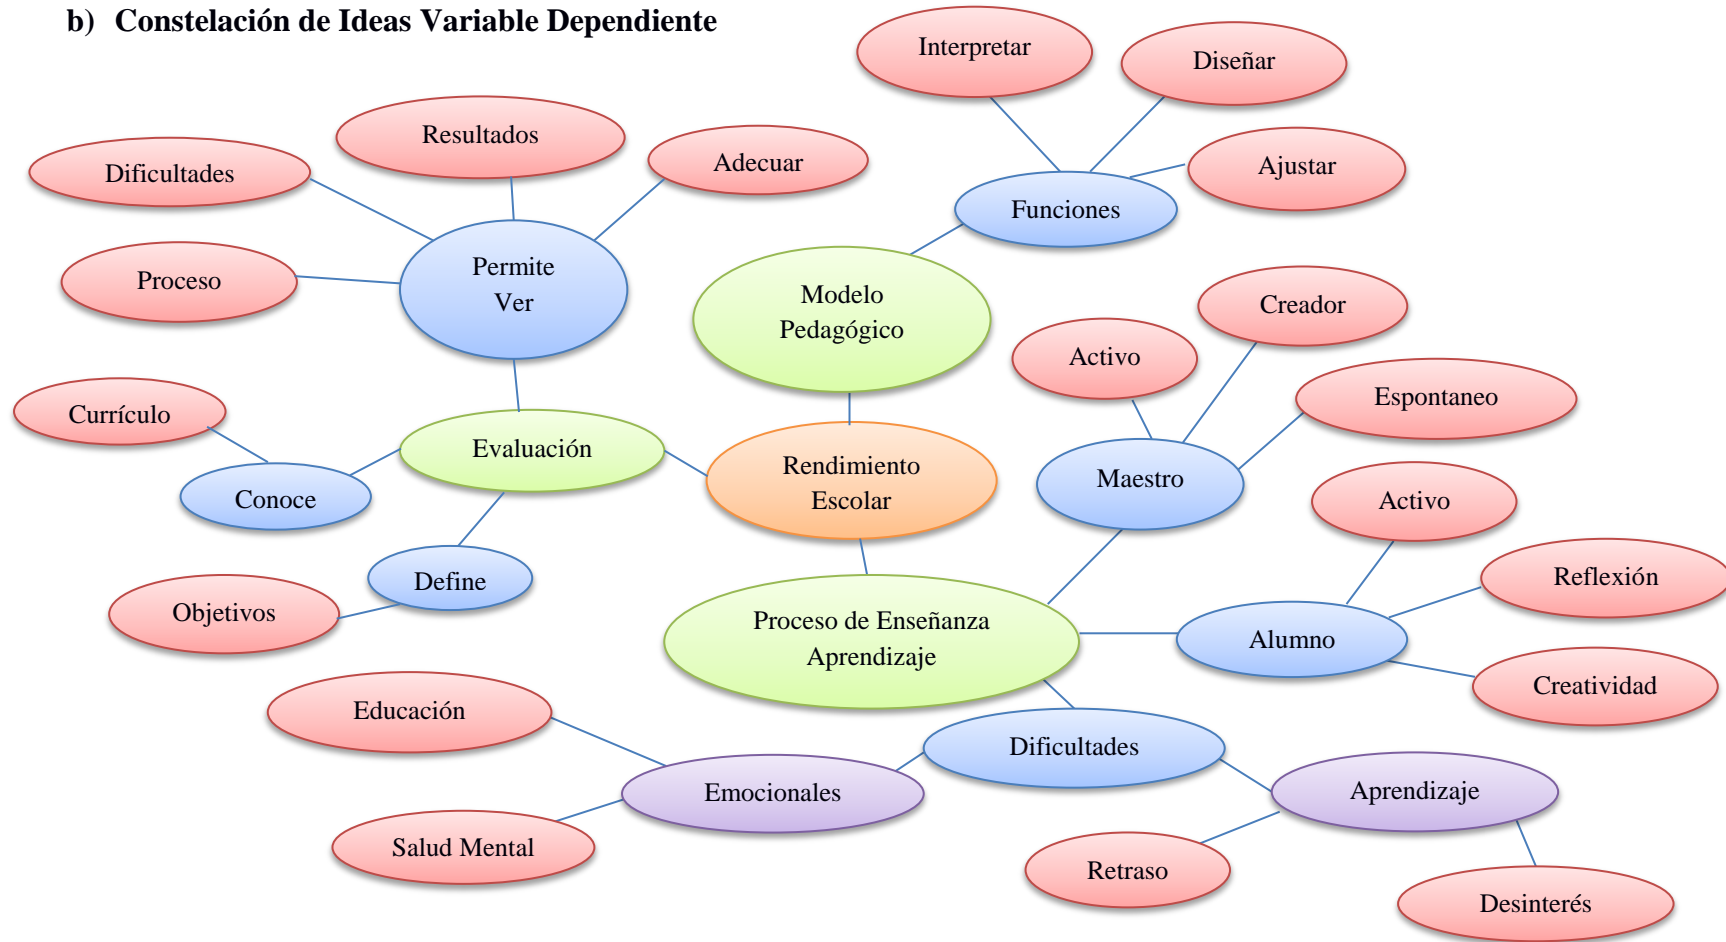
b) Constelación de Ideas Variable Dependiente

Interpretar

Diseñar

Resultados

Adecuar

Ajustar

Dificultades

Funciones

Permite Ver

Proceso

Modelo Pedagógico

Creador

Activo

Espontaneo

Currículo

Evaluación

Rendimiento Escolar

Maestro

Conoce

Activo

Define

Reflexión

Objetivos

Proceso de Enseñanza Aprendizaje

Alumno

Creatividad

Educación

Dificultades

Emocionales

Aprendizaje

Salud Mental

Retraso

Desinterés